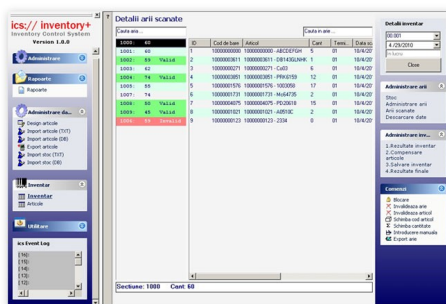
ics:// inventory+
Inventory Control System
Version 1.0.0

Administrare

Rapoarte
Rapoarte

Administrare da...
Design articole
Import articole (TXT)
Import articole (DB)
Export articole
Import stoc (TXT)
Import stoc (DB)

Inventar
Inventar

Utilitare

ics Event Log
[1]
[2]
[3]
[4]
[5]

Detalii arii scanate

Cauta in arie...

1000: 60
1001: 60
1002: 59 Valid
1003: 62
1004: 74 Valid
1005: 55
1007: 74
1008: 58 Valid
1009: 49 Valid
1010: 58 Invalid

Cauta in arie...

| ID | Cod de bare | Articol | Cant | Tema... | Da... |
|---|---|---|---|---|---|
| 1 | 1000000000000 | 1000000000 - ABCDEFGH | 5 | 01 | 10/4/20 |
| 2 | 1000000003611 | 1000000361 - DB1436LNHK | 1 | 01 | 10/4/20 |
| 3 | 1000000002271 | 1000000227 - Cs03 | 6 | 01 | 10/4/20 |
| 4 | 1000000003851 | 1000000385 - PPK6159 | 12 | 01 | 10/4/20 |
| 5 | 1000000015761 | 1000000176 - 1003050 | 17 | 01 | 10/4/20 |
| 6 | 1000000017311 | 1000000173 - Nc64735 | 2 | 01 | 10/4/20 |
| 7 | 1000000040751 | 1000000407 - PD20618 | 15 | 01 | 10/4/20 |
| 8 | 1000000010211 | 1000000102 - A8510C | 2 | 01 | 10/4/20 |
| 9 | 1000000001231 | 1000000123 - 2334 | 8 | 01 | 10/4/20 |

Sectiune: 1000 Cant: 60

Detalii inventar
00.001
4/29/2010
Close

Administrare arii
Stoc
Administrare arii
Arii scanate
Descarcare date

Administrare inv...
1.Rezultate inventar
2.Compensare articole
3.Salvare inventar
4.Rezultate finale

Comenzi
Blocare
Invalidează arie
Invalidează stoc
Schimba cod articol
Schimba cantitate
Introducere manuala
Export arie